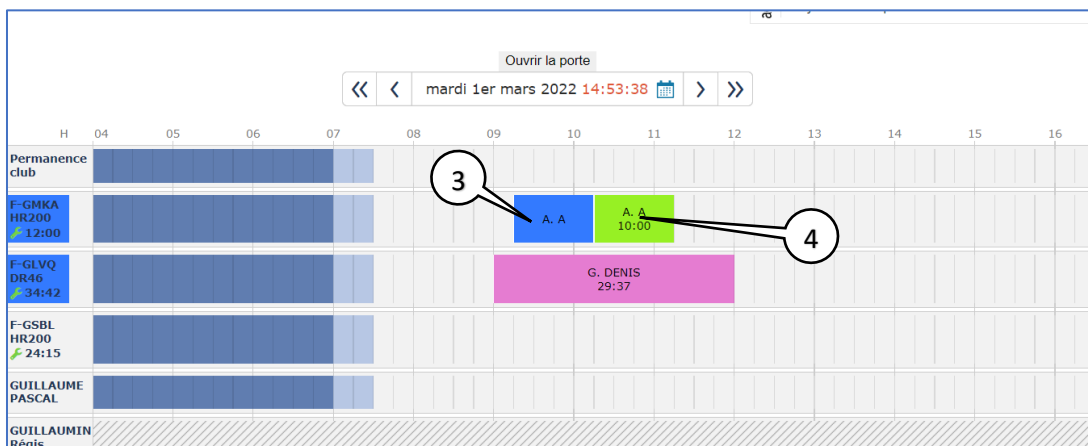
Ouvrir la porte

mardi 1er mars 2022 14:53:38

H 04 05 06 07 08 09 10 11 12 13 14 15 16

Permanence club

F-GMKA HR200 12:00

A. A

A. A 10:00

3

4

F-GLVQ DR46 34:42

G. DENIS 29:37

F-GSBL HR200 24:15

GUILLAUME PASCAL

GUILLAUMIN Régis